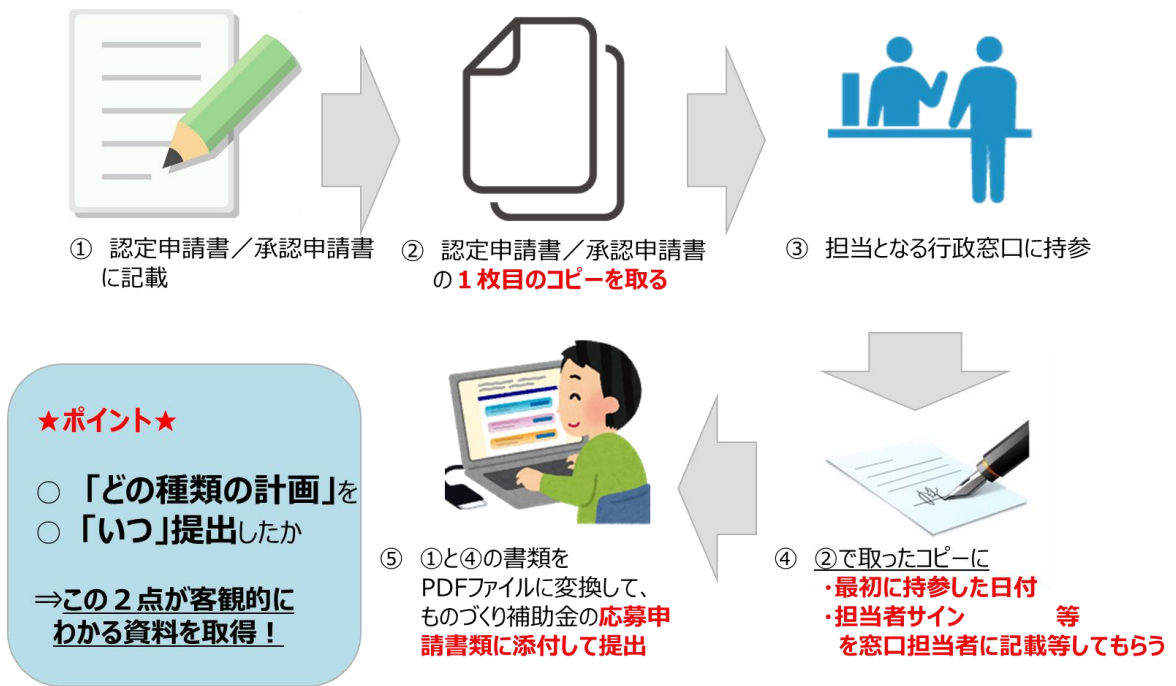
① 認定申請書／承認申請書に記載

② 認定申請書／承認申請書の１枚目のコピーを取る

③ 担当となる行政窓口に持参

★ポイント★

○「どの種類の計画」を
○「いつ」提出したか

⇒この２点が客観的にわかる資料を取得！

⑤ ①と④の書類をPDFファイルに変換して、ものづくり補助金の応募申請書類に添付して提出

④ ②で取ったコピーに
・最初に持参した日付
・担当者サイン　　　　等
を窓口担当者に記載等してもらう